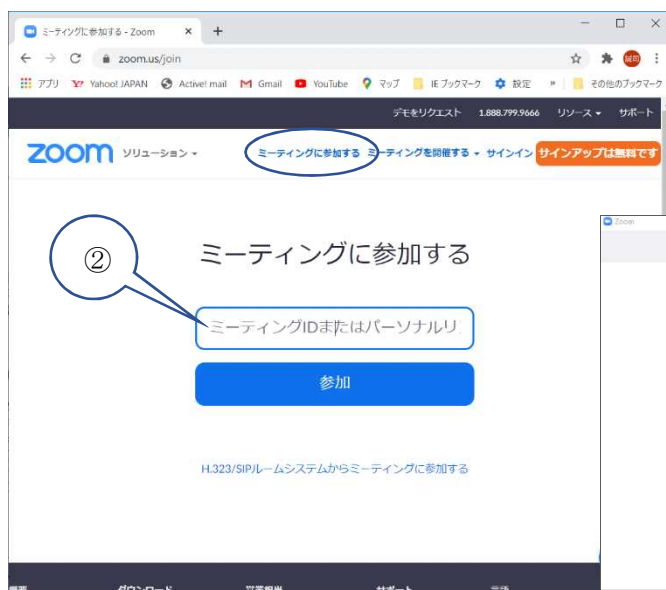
ミーティングに参加する - Zoom × +

zoom.us/join

アプリ Yahoo! JAPAN Active! mail Gmail YouTube マップ IE ブックマーク 設定 » その他のブックマーク

デモをリクエスト 1.888.799.9666 リソース サポート

zoom ソリューション ミーティングに参加する ミーティングを開催する サインイン サインアップは無料です

②

ミーティングに参加する

ミーティングIDまたはパーソナルリ

参加

H.323/SIPルームシステムからミーティングに参加する

Zoom